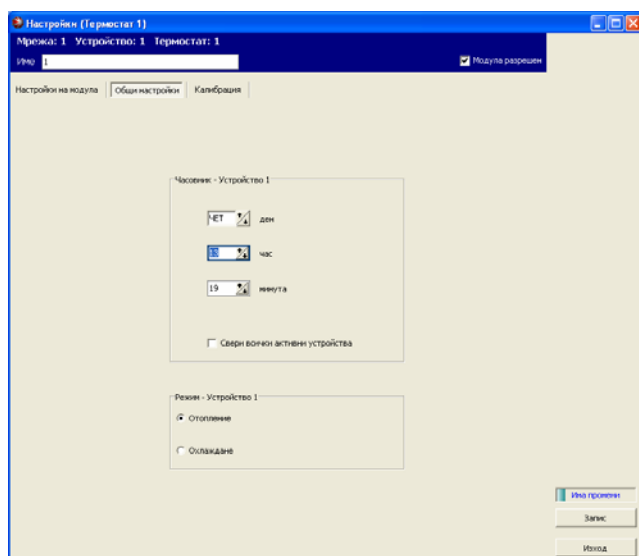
Настройки (Термостат 1)
Мрежа: 1 Устройство: 1 Термостат: 1
Име 1
Модула разрешен
Настройки на модула | Общи настройки | Калибрация

Часовник - Устройство 1
ЧЕТ ден
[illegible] час
19 минута
Сверн всички активни устройства

Режим - Устройство 1
Отопление
Охлаждане

Има промени
Запис
Изход